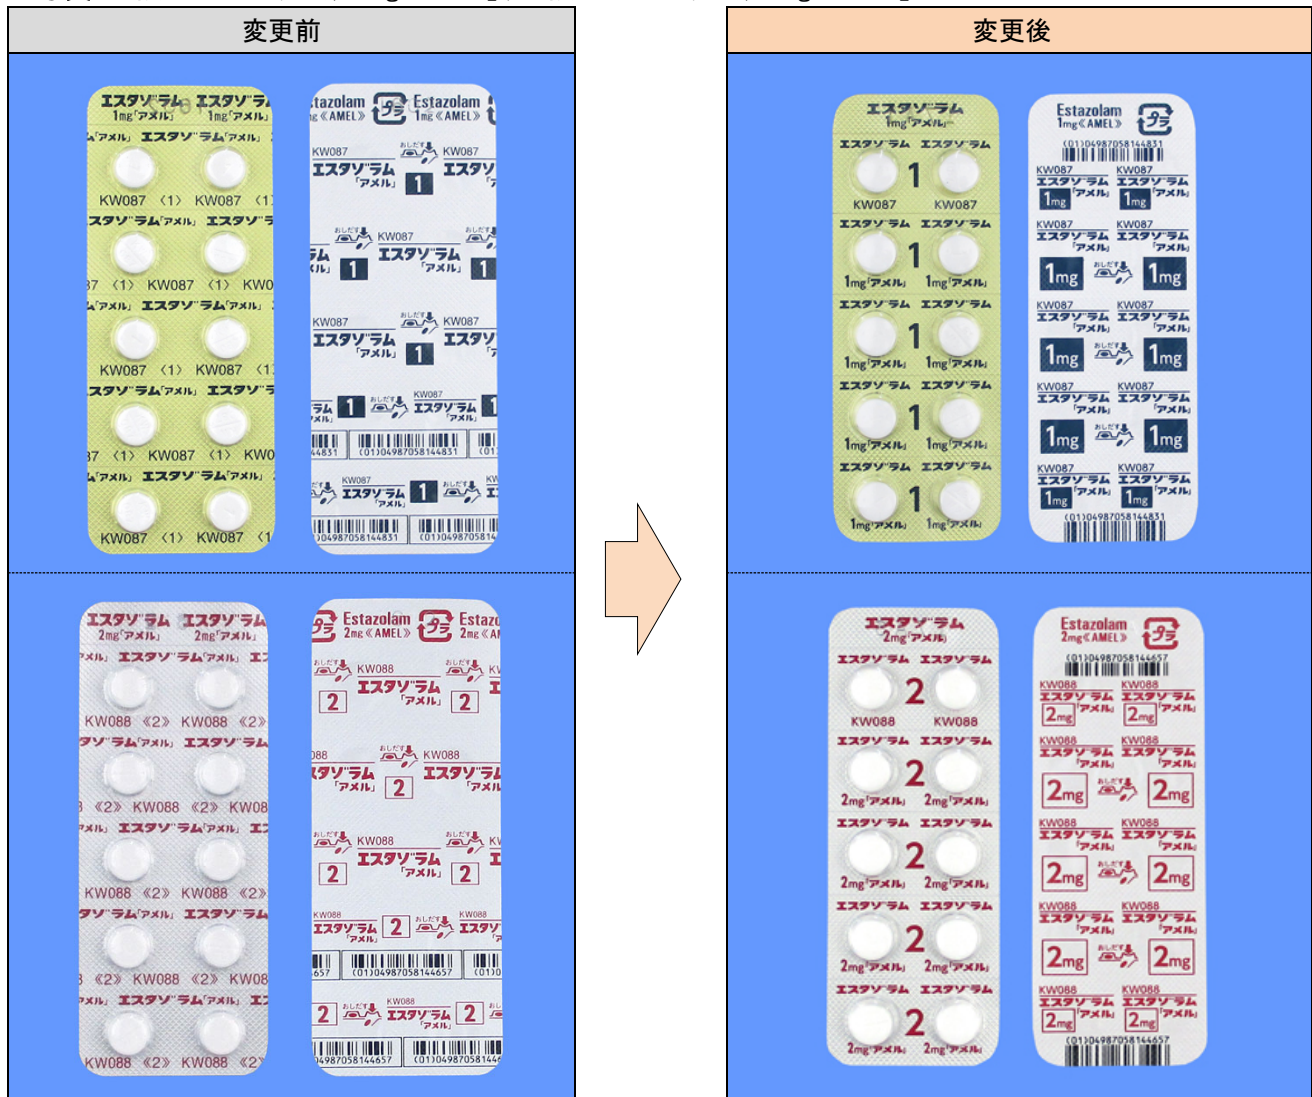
変更前

エスタゾラム 1mg「アメル」 エスタゾラム 1mg「アメル」
エスタゾラム「アメル」 エスタゾラム「アメル」
KW087 〈1〉 KW087 〈1〉
エスタゾラム「アメル」 エスタゾラム
KW087 〈1〉 KW087 〈1〉 KW0
エスタゾラム「アメル」 エスタゾラム「アメル」
KW087 〈1〉 KW087 〈1〉
エスタゾラム「アメル」 エスタゾラム
KW087 〈1〉 KW087 〈1〉 KW0
エスタゾラム「アメル」 エスタゾラム「アメル」
KW087 〈1〉 KW087 〈1〉

Estazolam 1mg《AMEL》 Estazolam 1mg《AMEL》
KW087 おしだす KW087
エスタゾラム「アメル」 1 エスタゾラム
おしだす KW087 エスタゾラム「アメル」 1
KW087 おしだす KW087
エスタゾラム「アメル」 1 エスタゾラム
KW087 エスタゾラム「アメル」 1 おしだす
(01)04987058144831
KW087 エスタゾラム「アメル」 1 おしだす
(01)04987058144831

エスタゾラム 2mg「アメル」 エスタゾラム 2mg「アメル」
エスタゾラム「アメル」 エスタゾラム「アメル」
KW088 《2》 KW088 《2》
エスタゾラム「アメル」 エスタゾラム
《2》 KW088 《2》 KW08
エスタゾラム「アメル」
KW088 《2》 KW088 《2》
エスタゾラム「アメル」 エスタゾラム
《2》 KW088 《2》 KW08
エスタゾラム「アメル」
KW088 《2》 KW088 《2》

Estazolam 2mg《AMEL》 Estazolam 2mg《AMEL》
おしだす KW088 おしだす
エスタゾラム「アメル」 2 2
KW088 おしだす KW088
エスタゾラム「アメル」 2 エスタゾラム「アメル」
おしだす KW088 おしだす
エスタゾラム「アメル」 2 2
KW088 エスタゾラム「アメル」 2 おしだす KW088 エスタゾラム
(01)04987058144657
2 おしだす KW088 エスタゾラム「アメル」 2
(01)04987058144657

変更後

エスタゾラム 1mg「アメル」
エスタゾラム エスタゾラム
1
KW087 KW087
エスタゾラム エスタゾラム
1
1mg「アメル」 1mg「アメル」
エスタゾラム エスタゾラム
1
1mg「アメル」 1mg「アメル」
エスタゾラム エスタゾラム
1
1mg「アメル」 1mg「アメル」
エスタゾラム エスタゾラム
1
1mg「アメル」 1mg「アメル」

Estazolam 1mg《AMEL》
(01)04987058144831
KW087 エスタゾラム「アメル」 1mg KW087 エスタゾラム「アメル」 1mg
KW087 エスタゾラム「アメル」 KW087 エスタゾラム「アメル」
1mg おしだす 1mg
KW087 エスタゾラム「アメル」 KW087 エスタゾラム「アメル」
1mg おしだす 1mg
KW087 エスタゾラム「アメル」 KW087 エスタゾラム「アメル」
1mg おしだす 1mg
KW087 エスタゾラム「アメル」 1mg KW087 エスタゾラム「アメル」 1mg
(01)04987058144831

エスタゾラム 2mg「アメル」
エスタゾラム エスタゾラム
2
KW088 KW088
エスタゾラム エスタゾラム
2
2mg「アメル」 2mg「アメル」
エスタゾラム エスタゾラム
2
2mg「アメル」 2mg「アメル」
エスタゾラム エスタゾラム
2
2mg「アメル」 2mg「アメル」
エスタゾラム エスタゾラム
2
2mg「アメル」 2mg「アメル」

Estazolam 2mg《AMEL》
(01)04987058144657
KW088 エスタゾラム「アメル」 2mg KW088 エスタゾラム「アメル」 2mg
KW088 エスタゾラム「アメル」 KW088 エスタゾラム「アメル」
2mg おしだす 2mg
KW088 エスタゾラム「アメル」 KW088 エスタゾラム「アメル」
2mg おしだす 2mg
KW088 エスタゾラム「アメル」 KW088 エスタゾラム「アメル」
2mg おしだす 2mg
KW088 エスタゾラム「アメル」 2mg KW088 エスタゾラム「アメル」 2mg
(01)04987058144657